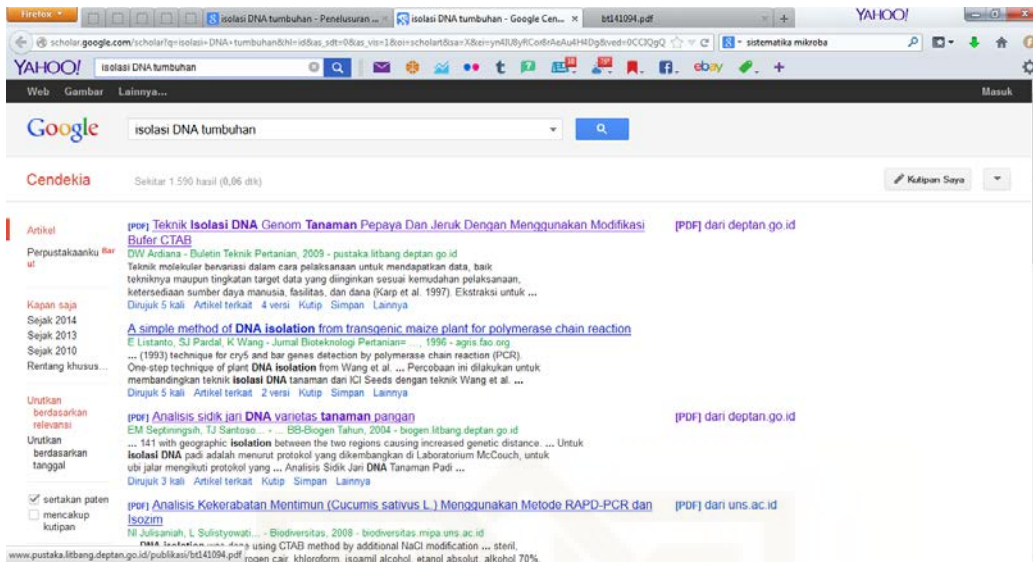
Firefox

isolasi DNA tumbuhan - Penelusuran ...
isolasi DNA tumbuhan - Google Cen...
bt141094.pdf

YAHOO!

scholar.google.com/scholar?q=isolasi+DNA+tumbuhan&hl=id&as_sdt=0&as_vis=1&oi=scholart&sa=X&ei=yn4lU8yRCo8rAeAu4H4Dg&ved=0CCIQgQ

sistematika mikroba

YAHOO!
isolasi DNA tumbuhan

ebay

Web Gambar Lainnya...
Masuk

Google
isolasi DNA tumbuhan

Cendekia
Sekitar 1.590 hasil (0,06 dtk)
Kutipan Saya

Artikel
Perpustakaanku Baru!

Kapan saja
Sejak 2014
Sejak 2013
Sejak 2010
Rentang khusus...

Urutkan berdasarkan relevansi
Urutkan berdasarkan tanggal

sertakan paten
mencakup kutipan

[PDF] Teknik Isolasi DNA Genom Tanaman Pepaya Dan Jeruk Dengan Menggunakan Modifikasi Bufer CTAB
DW Ardiana - Buletin Teknik Pertanian, 2009 - pustaka.litbang.deptan.go.id
Teknik molekuler bervariasi dalam cara pelaksanaan untuk mendapatkan data, baik tekniknya maupun tingkatan target data yang diinginkan sesuai kemudahan pelaksanaan, ketersediaan sumber daya manusia, fasilitas, dan dana (Karp et al. 1997). Ekstraksi untuk ...
Dirujuk 5 kali Artikel terkait 4 versi Kutip Simpan Lainnya
[PDF] dari deptan.go.id

A simple method of DNA isolation from transgenic maize plant for polymerase chain reaction
E Listanto, SJ Pardal, K Wang - Jurnal Bioteknologi Pertanian= ..., 1996 - agris.fao.org
... (1993) technique for cry5 and bar genes detection by polymerase chain reaction (PCR). One-step technique of plant DNA isolation from Wang et al. ... Percobaan ini dilakukan untuk membandingkan teknik isolasi DNA tanaman dari ICI Seeds dengan teknik Wang et al. ...
Dirujuk 5 kali Artikel terkait 2 versi Kutip Simpan Lainnya

[PDF] Analisis sidik jari DNA varietas tanaman pangan
EM Septiningsih, TJ Santoso... - ... BB-Biogen Tahun, 2004 - biogen.litbang.deptan.go.id
... 141 with geographic isolation between the two regions causing increased genetic distance. ... Untuk isolasi DNA padi adalah menurut protokol yang dikembangkan di Laboratorium McCouch, untuk ubi jalar mengikuti protokol yang ... Analisis Sidik Jari DNA Tanaman Padi ...
Dirujuk 3 kali Artikel terkait Kutip Simpan Lainnya
[PDF] dari deptan.go.id

[PDF] Analisis Kekerabatan Mentimun (Cucumis sativus L.) Menggunakan Metode RAPD-PCR dan Isozim
NI Julisaniah, L Sulistyowati... - Biodiversitas, 2008 - biodiversitas.mipa.uns.ac.id
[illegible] using CTAB method by additional NaCl modification ... steril, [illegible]rogen cair, khloroform, isoamil alcohol, etanol absolut, alkohol 70%
[PDF] dari uns.ac.id

www.pustaka.litbang.deptan.go.id/publikasi/bt141094.pdf